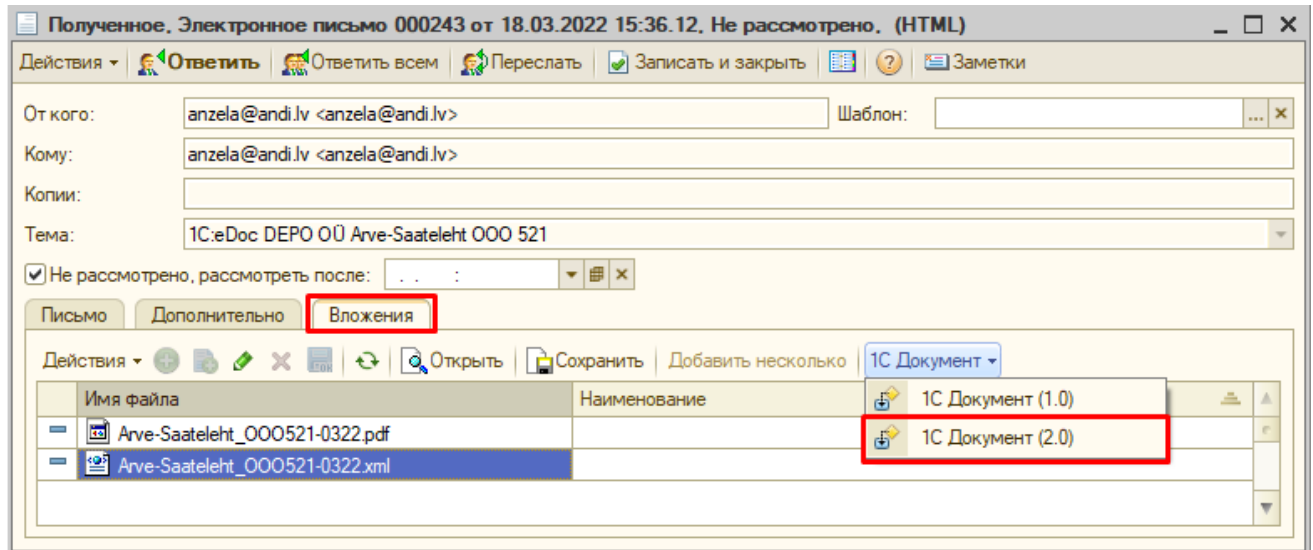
Полученное. Электронное письмо 000243 от 18.03.2022 15:36:12. Не рассмотрено. (HTML)

Действия ▾ Ответить Ответить всем Переслать Записать и закрыть ? Заметки

От кого: anzela@andi.lv <anzela@andi.lv>
Шаблон:
Кому: anzela@andi.lv <anzela@andi.lv>
Копии:
Тема: 1C:eDoc DEPO OÜ Arve-Saateleht OOO 521
Не рассмотрено, рассмотреть после: . . :

Письмо | Дополнительно | Вложения

Действия ▾ Открыть Сохранить Добавить несколько 1С Документ ▾

| Имя файла | Наименование |
|---|---|
| Arve-Saateleht_OOO521-0322.pdf | |
| Arve-Saateleht_OOO521-0322.xml | |

1С Документ (1.0)
1С Документ (2.0)